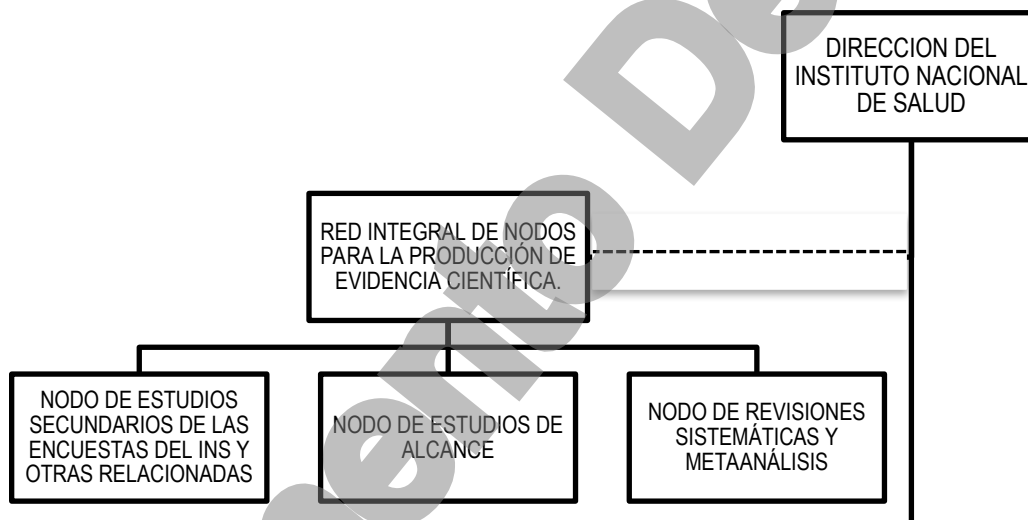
DIRECCION DEL INSTITUTO NACIONAL DE SALUD

RED INTEGRAL DE NODOS PARA LA PRODUCCIÓN DE EVIDENCIA CIENTÍFICA.

NODO DE ESTUDIOS SECUNDARIOS DE LAS ENCUESTAS DEL INS Y OTRAS RELACIONADAS

NODO DE ESTUDIOS DE ALCANCE

NODO DE REVISIONES SISTEMÁTICAS Y METAANÁLISIS

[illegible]